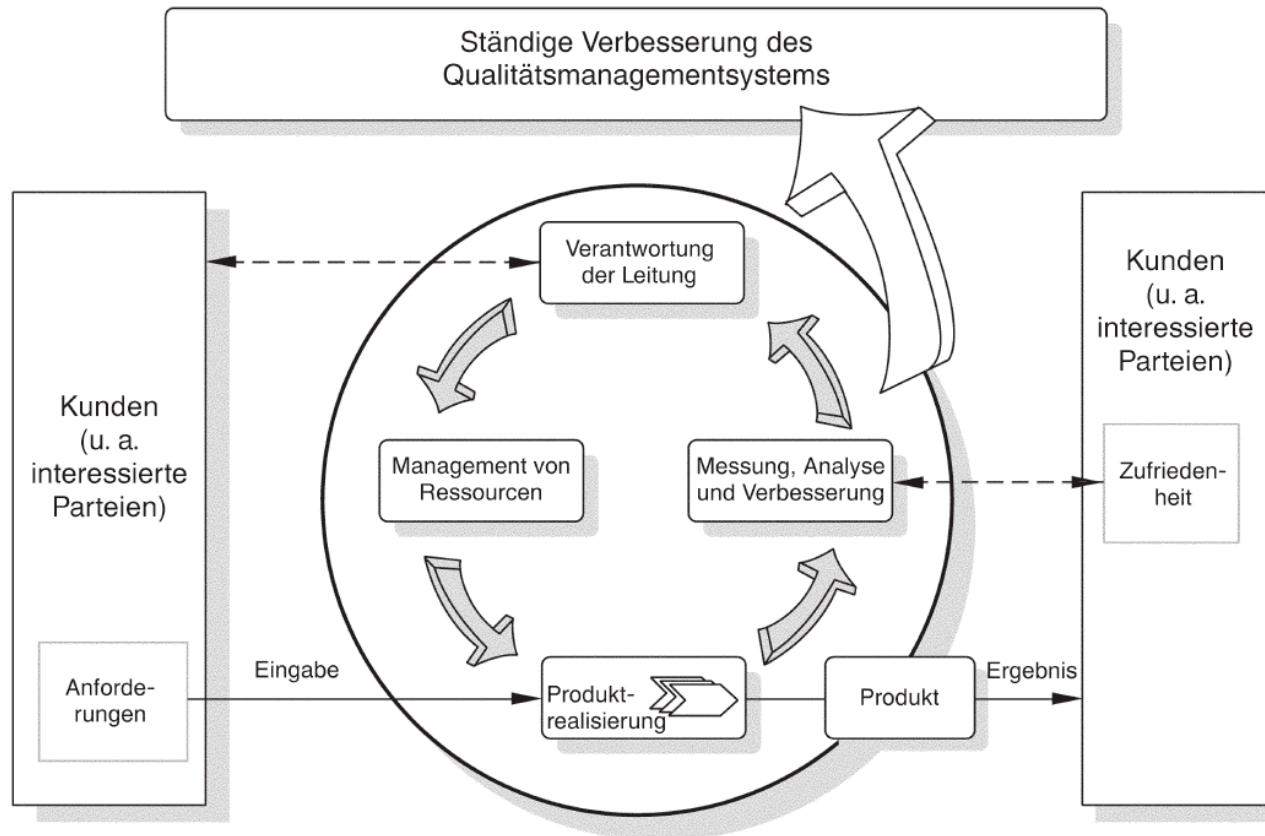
Ständige Verbesserung des Qualitätsmanagementsystems

Kunden (u. a. interessierte Parteien)

Anforderungen

Verantwortung der Leitung

Management von Ressourcen

Messung, Analyse und Verbesserung

Eingabe

Produktrealisierung

Produkt

Ergebnis

Kunden (u. a. interessierte Parteien)

Zufriedenheit